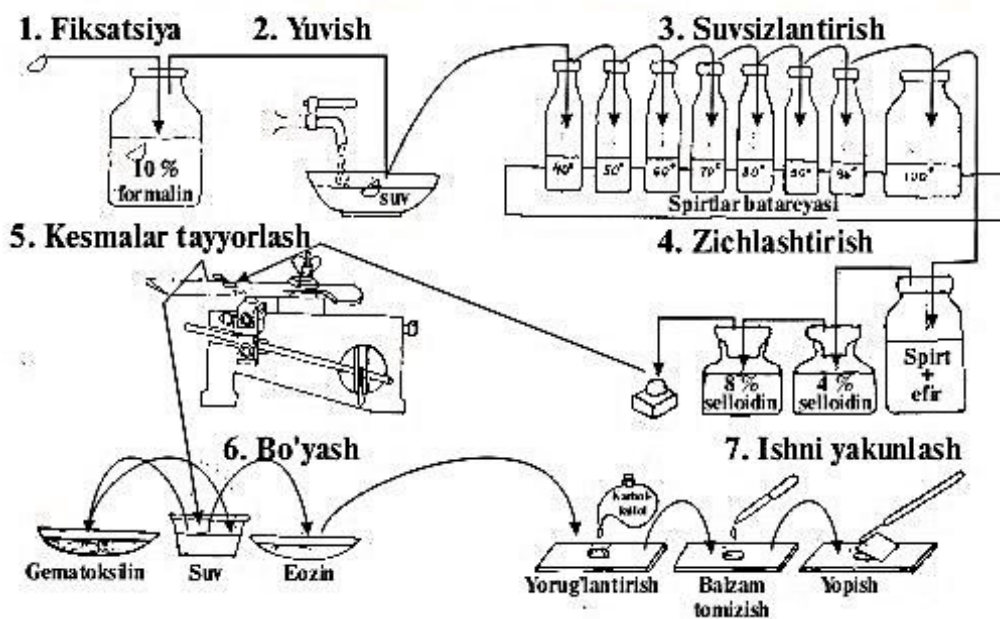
1. Fiksatsiya

2. Yuvish

3. Suvsizlantirish

10 %
formalin

suv

40°
50°
60°
70°
80°
90°
96°
100°

Spirtlar batareyasi

5. Kesmalar tayyorlash

4. Zichlashtirish

8 %
selloidin

4 %
selloidin

Spirt
+
efir

6. Bo'yash

7. Ishni yakunlash

karbol-ksilol

Gematoksilin

Suv

Eozin

Yorug'lantirish

Balzam
tomizish

Yopish